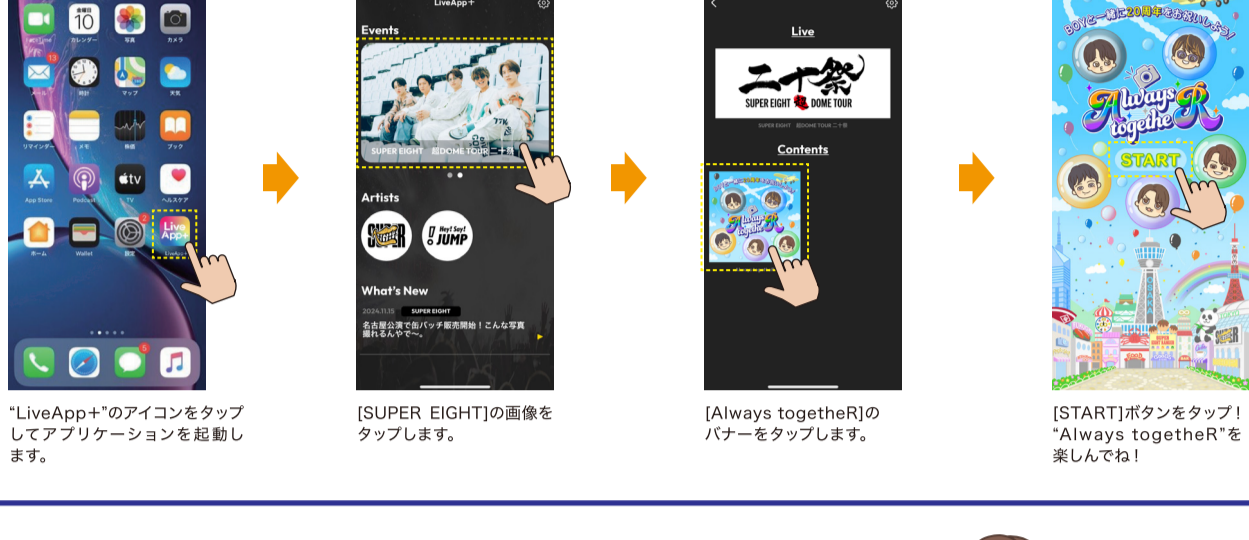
10
カレンダー
写真
カメラ
メール
時計
マップ
天気
リマインダー
メモ
株価
ブック
App Store
Podcast
TV
ヘルスケア
ホーム
Wallet
設定
Live App+

LiveApp+
Events
SUPER EIGHT 超DOME TOUR 二十祭
Artists
Hey! Say! JUMP
What's New
2024.11.15 SUPER EIGHT
名古屋公演で缶バッチ販売開始！こんな写真撮れるんやで〜。

Live
二十祭
SUPER EIGHT 超 DOME TOUR
SUPER EIGHT 超DOME TOUR 二十祭
Contents
Always togetheR

BOYと一緒に20周年をお祝いしよう！
Always togetheR
START

“LiveApp+”のアイコンをタップしてアプリケーションを起動します。

[SUPER EIGHT]の画像をタップします。

[Always togetheR]のバナーをタップします。

[START]ボタンをタップ！“Always togetheR”を楽しんでね！